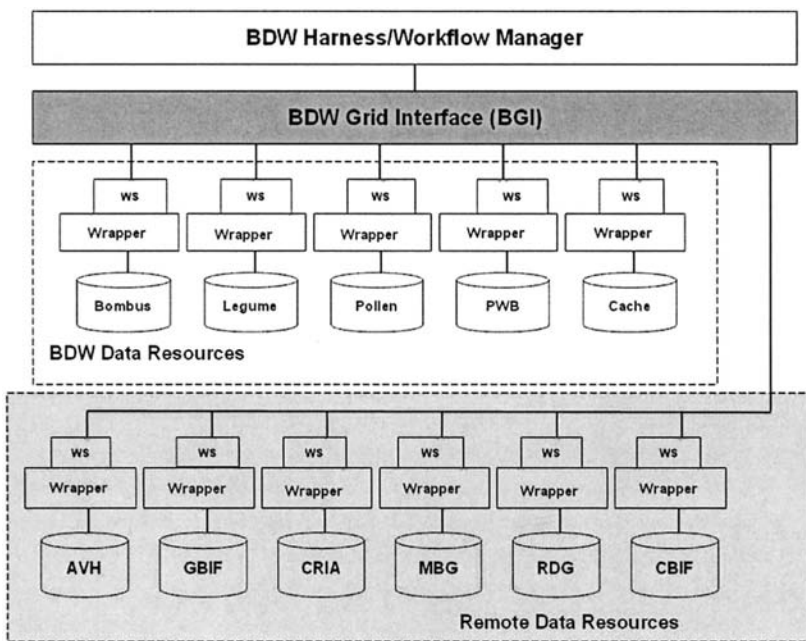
BDW Harness/Workflow Manager

BDW Grid Interface (BGI)

WS
Wrapper
Bombus

WS
Wrapper
Legume

WS
Wrapper
Pollen

WS
Wrapper
PWB

WS
Wrapper
Cache

BDW Data Resources

WS
Wrapper
AVH

WS
Wrapper
GBIF

WS
Wrapper
CRIA

WS
Wrapper
MBG

WS
Wrapper
RDG

WS
Wrapper
CBIF

Remote Data Resources